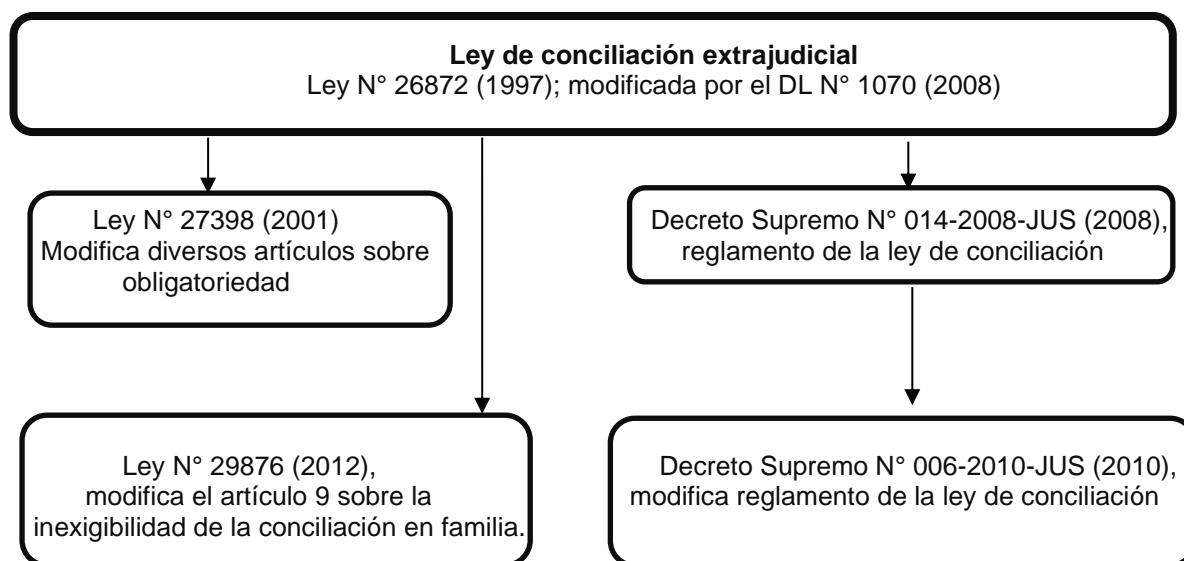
**Ley de conciliación extrajudicial**
Ley N° 26872 (1997); modificada por el DL N° 1070 (2008)

Ley N° 27398 (2001)
Modifica diversos artículos sobre obligatoriedad

Ley N° 29876 (2012), modifica el artículo 9 sobre la inexigibilidad de la conciliación en familia.

Decreto Supremo N° 014-2008-JUS (2008), reglamento de la ley de conciliación

Decreto Supremo N° 006-2010-JUS (2010), modifica reglamento de la ley de conciliación